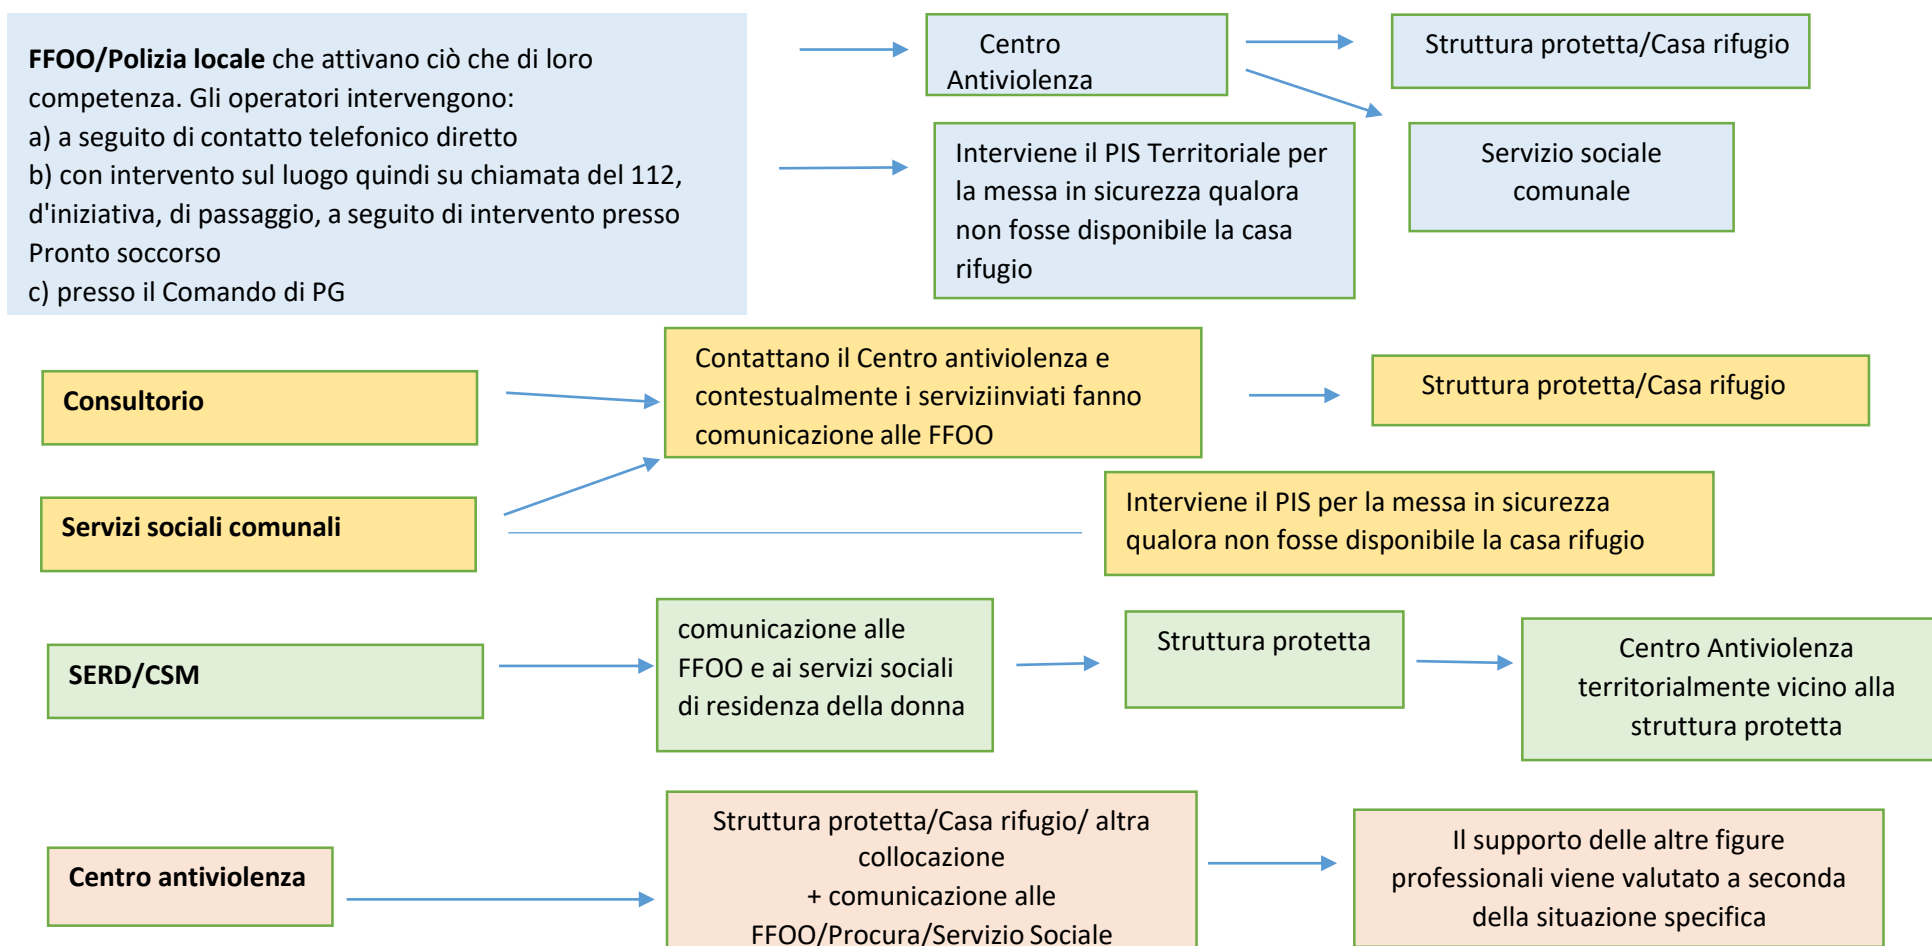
**FFOO/Polizia locale** che attivano ciò che di loro competenza. Gli operatori intervengono:
a) a seguito di contatto telefonico diretto
b) con intervento sul luogo quindi su chiamata del 112, d'iniziativa, di passaggio, a seguito di intervento presso Pronto soccorso
c) presso il Comando di PG

Centro Antiviolenza

Struttura protetta/Casa rifugio

Interviene il PIS Territoriale per la messa in sicurezza qualora non fosse disponibile la casa rifugio

Servizio sociale comunale

**Consultorio**

Contattano il Centro antiviolenza e contestualmente i serviziinviati fanno comunicazione alle FFOO

Struttura protetta/Casa rifugio

**Servizi sociali comunali**

Interviene il PIS per la messa in sicurezza qualora non fosse disponibile la casa rifugio

**SERD/CSM**

comunicazione alle FFOO e ai servizi sociali di residenza della donna

Struttura protetta

Centro Antiviolenza territorialmente vicino alla struttura protetta

**Centro antiviolenza**

Struttura protetta/Casa rifugio/ altra collocazione
+ comunicazione alle FFOO/Procura/Servizio Sociale

Il supporto delle altre figure professionali viene valutato a seconda della situazione specifica